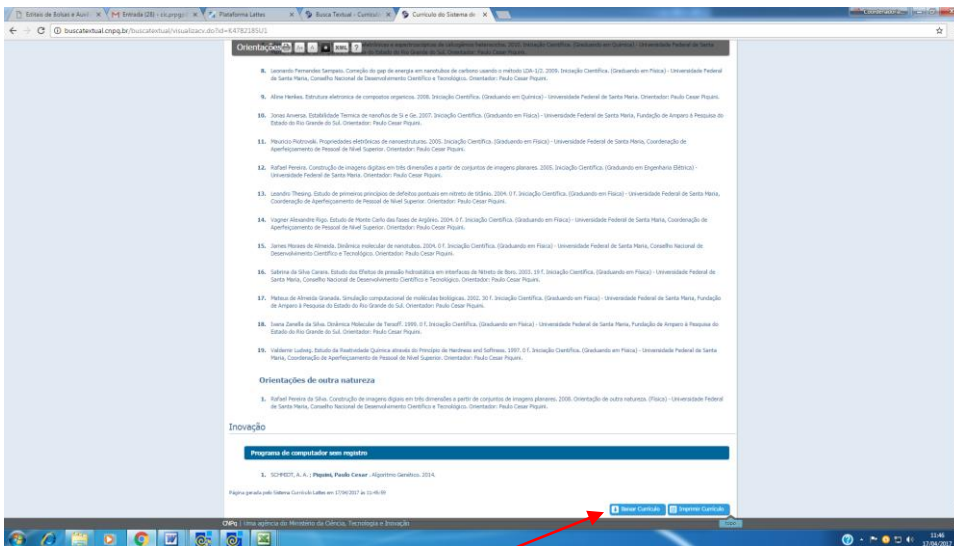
Editais de Bolsas e Auxíl | M Entrada (28) - ctc.ppgq@ | Plataforma Lattes | Busca Textual - Currículo | Currículo do Sistema de

buscatextual.cnpq.br/buscatextual/visualizacv.do?id=K4782185U1

Orientações XML ?

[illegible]

8. Leonardo Fernandes Sampaio. Correção do gap de energia em nanotubos de carbono usando o método LDA-1/2. 2009. Iniciação Científica. (Graduando em Física) - Universidade Federal de Santa Maria, Conselho Nacional de Desenvolvimento Científico e Tecnológico. Orientador: Paulo Cesar Piquini.

9. Aline Merlau. Estrutura eletronica de compostos organicos. 2008. Iniciação Científica. (Graduando em Química) - Universidade Federal de Santa Maria. Orientador: Paulo Cesar Piquini.

10. Jonas Anversa. Estabilidade Termica de nanofios de Si e Ge. 2007. Iniciação Científica. (Graduando em Física) - Universidade Federal de Santa Maria, Fundação de Amparo à Pesquisa do Estado do Rio Grande do Sul. Orientador: Paulo Cesar Piquini.

11. Maurício Piotrovski. Propriedades eletrônicas de nanoestruturas. 2005. Iniciação Científica. (Graduando em Física) - Universidade Federal de Santa Maria, Coordenação de Aperfeiçoamento de Pessoal de Nível Superior. Orientador: Paulo Cesar Piquini.

12. Rafael Pereira. Construção de imagens digitais em três dimensões a partir de conjuntos de imagens planares. 2005. Iniciação Científica. (Graduando em Engenharia Elétrica) - Universidade Federal de Santa Maria. Orientador: Paulo Cesar Piquini.

13. Leandro Thesing. Estudo de primeiros princípios de defeitos pontuais em nitreto de titânio. 2004. 0 f. Iniciação Científica. (Graduando em Física) - Universidade Federal de Santa Maria, Coordenação de Aperfeiçoamento de Pessoal de Nível Superior. Orientador: Paulo Cesar Piquini.

14. Vagner Alexandre Rigo. Estudo de Monte Carlo das fases de Argônio. 2004. 0 f. Iniciação Científica. (Graduando em Física) - Universidade Federal de Santa Maria, Coordenação de Aperfeiçoamento de Pessoal de Nível Superior. Orientador: Paulo Cesar Piquini.

15. James Moraes de Almeida. Dinâmica molecular de nanotubos. 2004. 0 f. Iniciação Científica. (Graduando em Física) - Universidade Federal de Santa Maria, Conselho Nacional de Desenvolvimento Científico e Tecnológico. Orientador: Paulo Cesar Piquini.

16. Sabrina da Silva Carara. Estudo dos Efeitos de pressão hidrostática em interfaces de Nitreto de Boro. 2003. 19 f. Iniciação Científica. (Graduando em Física) - Universidade Federal de Santa Maria, Conselho Nacional de Desenvolvimento Científico e Tecnológico. Orientador: Paulo Cesar Piquini.

17. Mateus de Almeida Granada. Simulação computacional de moléculas biológicas. 2002. 30 f. Iniciação Científica. (Graduando em Física) - Universidade Federal de Santa Maria, Fundação de Amparo à Pesquisa do Estado do Rio Grande do Sul. Orientador: Paulo Cesar Piquini.

18. Ivana Zanella da Silva. Dinâmica Molecular de Tersoff. 1999. 0 f. Iniciação Científica. (Graduando em Física) - Universidade Federal de Santa Maria, Fundação de Amparo à Pesquisa do Estado do Rio Grande do Sul. Orientador: Paulo Cesar Piquini.

19. Valdemir Ludwig. Estudo da Reatividade Química através do Princípio de Hardness and Softness. 1997. 0 f. Iniciação Científica. (Graduando em Física) - Universidade Federal de Santa Maria, Coordenação de Aperfeiçoamento de Pessoal de Nível Superior. Orientador: Paulo Cesar Piquini.

Orientações de outra natureza

1. Rafael Pereira da Silva. Construção de imagens digitais em três dimensões a partir de conjuntos de imagens planares. 2008. Orientação de outra natureza. (Física) - Universidade Federal de Santa Maria, Conselho Nacional de Desenvolvimento Científico e Tecnológico. Orientador: Paulo Cesar Piquini.

Inovação

Programa de computador sem registro

1. SCHMIDT, A. A.; Piquini, Paulo Cesar. Algoritmo Genético. 2014.

Página gerada pelo Sistema Currículo Lattes em 17/04/2017 às 11:45:59

Baixar Currículo | Imprimir Currículo

CNPq | Uma agência do Ministério da Ciência, Tecnologia e Inovação

Topo

11:46
17/04/2017